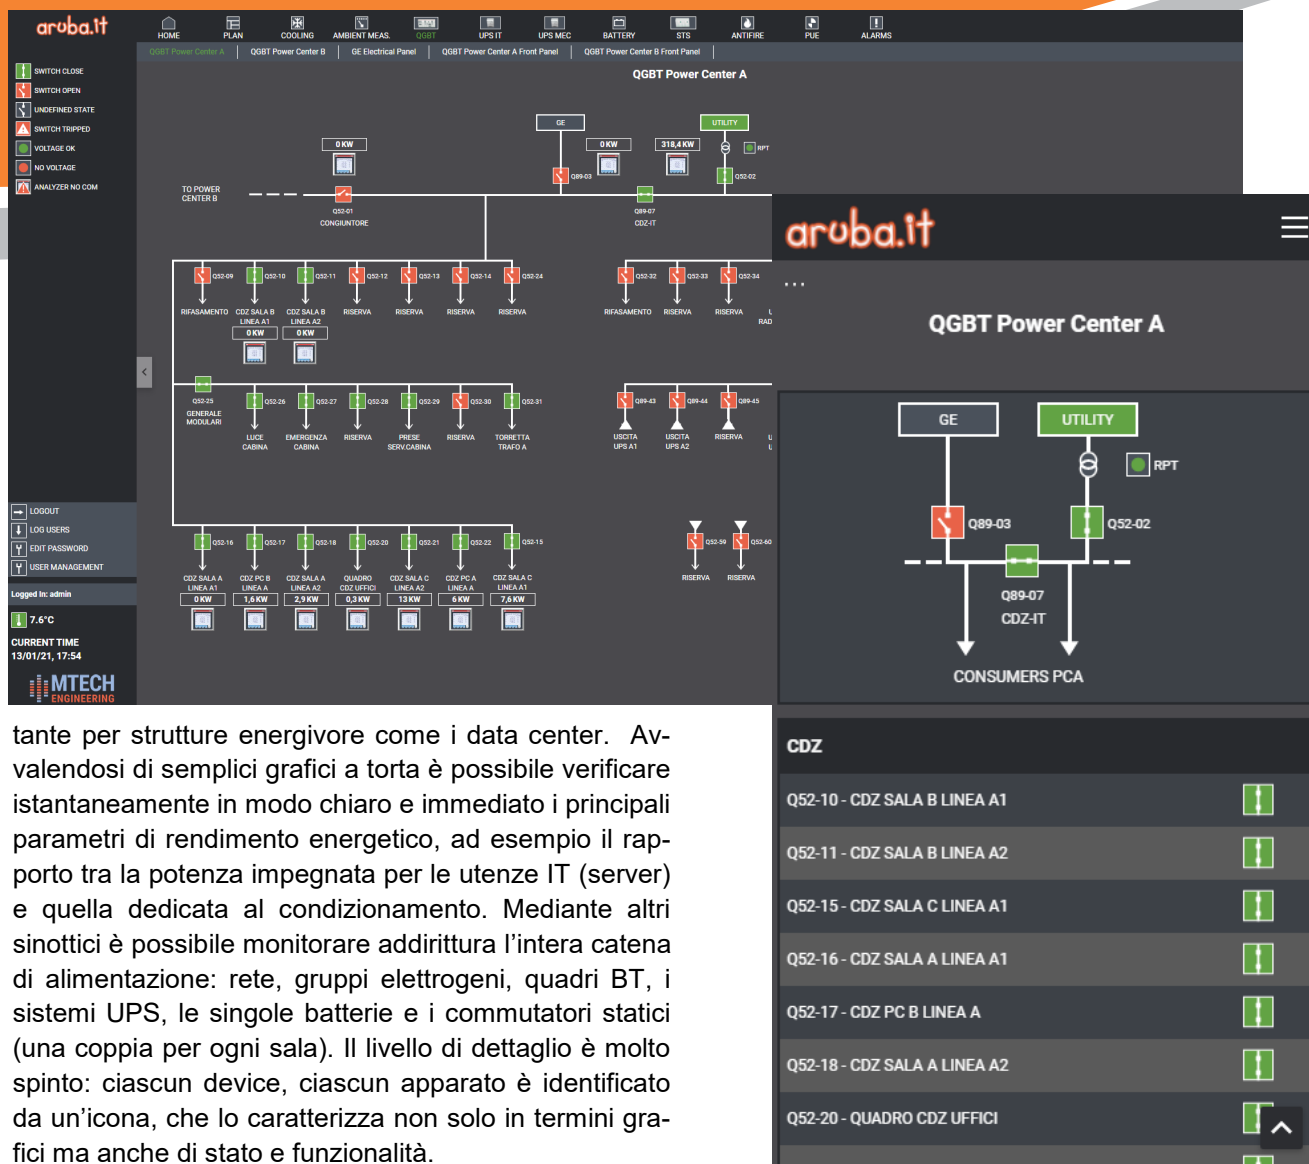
aruba.it

HOME PLAN COOLING AMBIENT MEAS. QGBT UPS IT UPS MEC BATTERY STS ANTIFIRE PUE ALARMS

QGBT Power Center A | QGBT Power Center B | QGBT Electrical Panel | QGBT Power Center A Front Panel | QGBT Power Center B Front Panel

SWITCH CLOSE
SWITCH OPEN
UNDEFINED STATE
SWITCH TRIPPED
VOLTAGE OK
NO VOLTAGE
ANALYZER NO COM

QGBT Power Center A

GE UTILITY
0 KW 0 KW 318,4 KW RPT
Q89-03 Q52-02
TO POWER CENTER B
Q52-01 CONGIUNTORE
Q89-07 CDZ-IT

Q52-09 Q52-10 Q52-11 Q52-12 Q52-13 Q52-14 Q52-24 Q52-32 Q52-33 Q52-34
RIFASAMENTO CDZ SALA B LINEA A1 CDZ SALA B LINEA A2 RISERVA RISERVA RISERVA RISERVA RIFASAMENTO RISERVA RISERVA
0 KW 0 KW

Q52-25 GENERALE MODULARI Q52-26 Q52-27 Q52-28 Q52-29 Q52-30 Q52-31 Q89-43 Q89-44 Q89-45
LUCE CABINA EMERGENZA CABINA RISERVA PRESE SERV.CABINA RISERVA TORRETTA TRAFO A USCITA UPS A1 USCITA UPS A2 RISERVA

Q52-16 Q52-17 Q52-18 Q52-20 Q52-21 Q52-22 Q52-15 Q52-59 Q52-60
CDZ SALA A LINEA A1 CDZ PC B LINEA A CDZ SALA A LINEA A2 QUADRO CDZ UFFICI CDZ SALA C LINEA A2 CDZ PC A LINEA A CDZ SALA C LINEA A1 RISERVA RISERVA
0 KW 1,6 KW 2,9 KW 0,3 KW 13 KW 6 KW 7,6 KW

LOGOUT
LOG USERS
EDIT PASSWORD
USER MANAGEMENT
Logged In: admin
7.6°C
CURRENT TIME
13/01/21, 17:54
MTECH ENGINEERING

aruba.it
...
QGBT Power Center A
GE UTILITY RPT
Q89-03 Q52-02
Q89-07 CDZ-IT
CONSUMERS PCA

CDZ
Q52-10 - CDZ SALA B LINEA A1
Q52-11 - CDZ SALA B LINEA A2
Q52-15 - CDZ SALA C LINEA A1
Q52-16 - CDZ SALA A LINEA A1
Q52-17 - CDZ PC B LINEA A
Q52-18 - CDZ SALA A LINEA A2
Q52-20 - QUADRO CDZ UFFICI

tante per strutture energivore come i data center. Avvalendosi di semplici grafici a torta è possibile verificare istantaneamente in modo chiaro e immediato i principali parametri di rendimento energetico, ad esempio il rapporto tra la potenza impegnata per le utenze IT (server) e quella dedicata al condizionamento. Mediante altri sinottici è possibile monitorare addirittura l'intera catena di alimentazione: rete, gruppi elettrogeni, quadri BT, i sistemi UPS, le singole batterie e i commutatori statici (una coppia per ogni sala). Il livello di dettaglio è molto spinto: ciascun device, ciascun apparato è identificato da un'icona, che lo caratterizza non solo in termini grafici ma anche di stato e funzionalità.